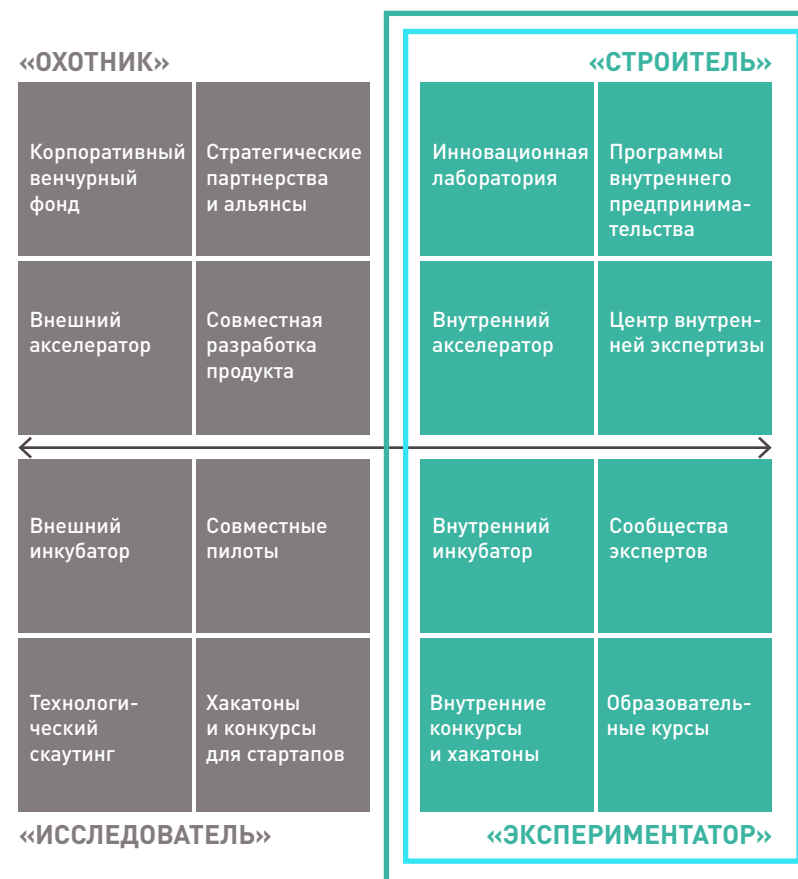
«ОХОТНИК»

«СТРОИТЕЛЬ»

| | | | |
|---|---|---|---|
| Корпоративный венчурный фонд | Стратегические партнерства и альянсы | Инновационная лаборатория | Программы внутреннего предпринимательства |
| Внешний акселератор | Совместная разработка продукта | Внутренний акселератор | Центр внутренней экспертизы |
| Внешний инкубатор | Совместные пилоты | Внутренний инкубатор | Сообщества экспертов |
| Технологический скаутинг | Хакатоны и конкурсы для стартапов | Внутренние конкурсы и хакатоны | Образовательные курсы |

«ИССЛЕДОВАТЕЛЬ»

«ЭКСПЕРИМЕНТАТОР»